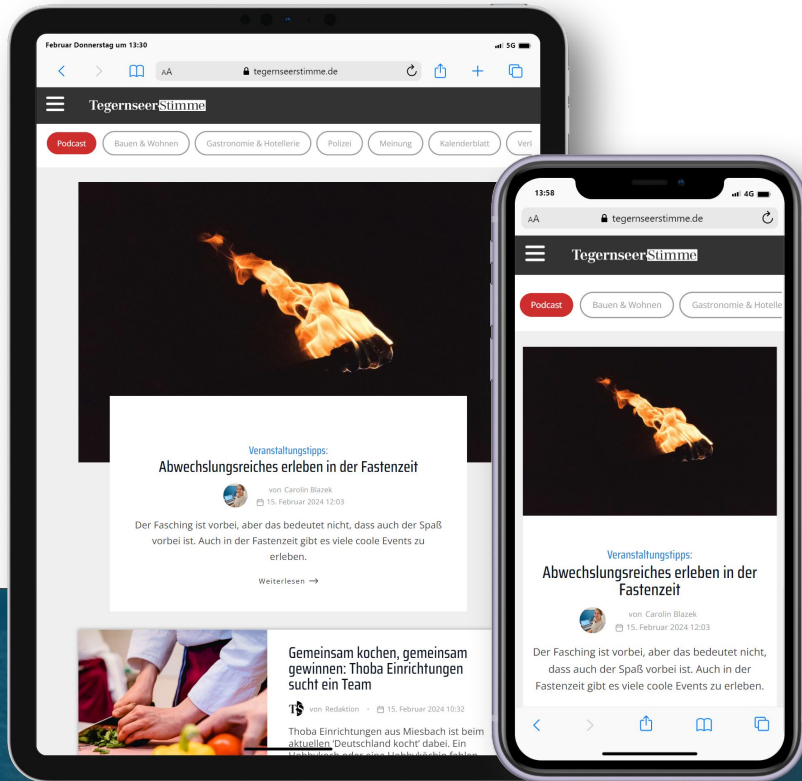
Februar Donnerstag um 13:30

5G

AA tegernseerstimme.de

TegernseerStimme

Podcast Bauen & Wohnen Gastronomie & Hotellerie Polizei Meinung Kalenderblatt Ver

Veranstaltungstipps:
Abwechslungsreiches erleben in der Fastenzeit

von Carolin Blazek
15. Februar 2024 12:03

Der Fasching ist vorbei, aber das bedeutet nicht, dass auch der Spaß vorbei ist. Auch in der Fastenzeit gibt es viele coole Events zu erleben.

Weiterlesen →

Gemeinsam kochen, gemeinsam gewinnen: Thoba Einrichtungen sucht ein Team

von Redaktion • 15. Februar 2024 10:32

Thoba Einrichtungen aus Miesbach ist beim aktuellen 'Deutschland kocht' dabei. Ein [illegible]

13:58

4G

AA tegernseerstimme.de

TegernseerStimme

Podcast Bauen & Wohnen Gastronomie & Hotelle

Veranstaltungstipps:
Abwechslungsreiches erleben in der Fastenzeit

von Carolin Blazek
15. Februar 2024 12:03

Der Fasching ist vorbei, aber das bedeutet nicht, dass auch der Spaß vorbei ist. Auch in der Fastenzeit gibt es viele coole Events zu erleben.